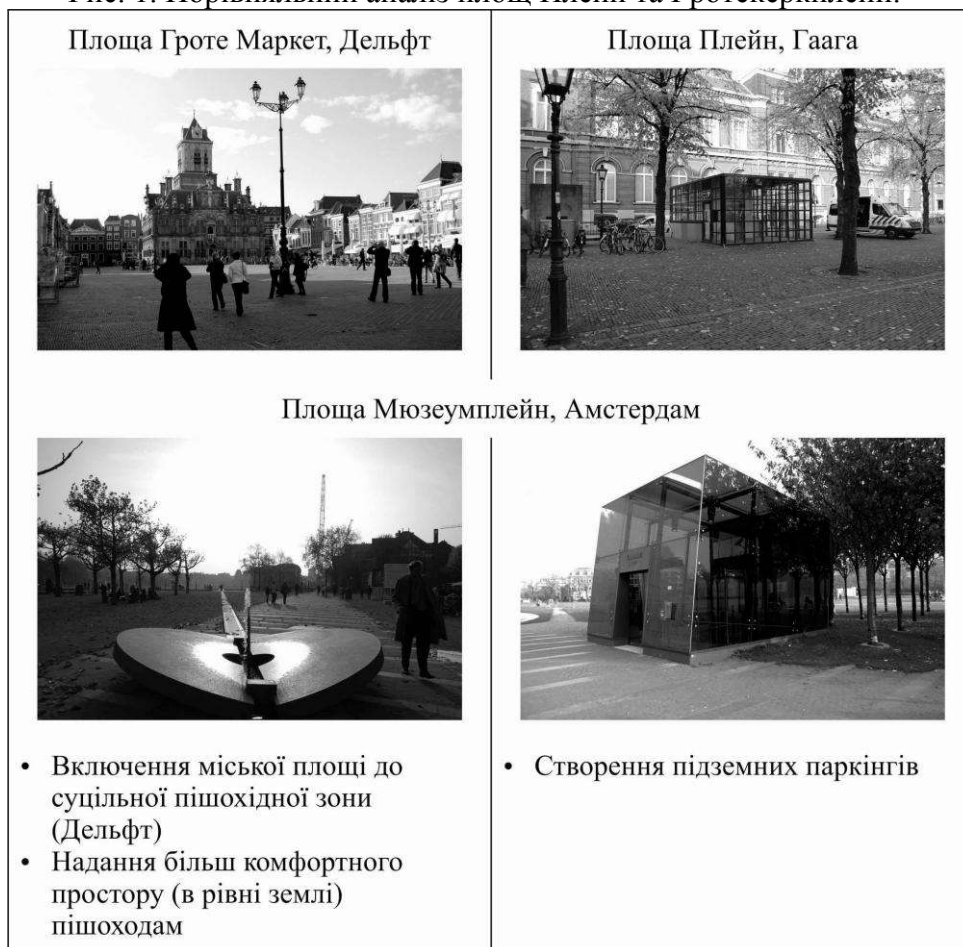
Рис. 1. Порівняльний аналіз площ Плейн та Гротеркеркплейн.

| Площа Гроте Маркет, Дельфт | Площа Плейн, Гаага |
|---|---|

Площа Мюзеумплейн, Амстердам

| • Включення міської площі до суцільної пішохідної зони (Дельфт) • Надання більш комфортного простору (в рівні землі) пішоходам | • Створення підземних паркінгів |
|---|---|